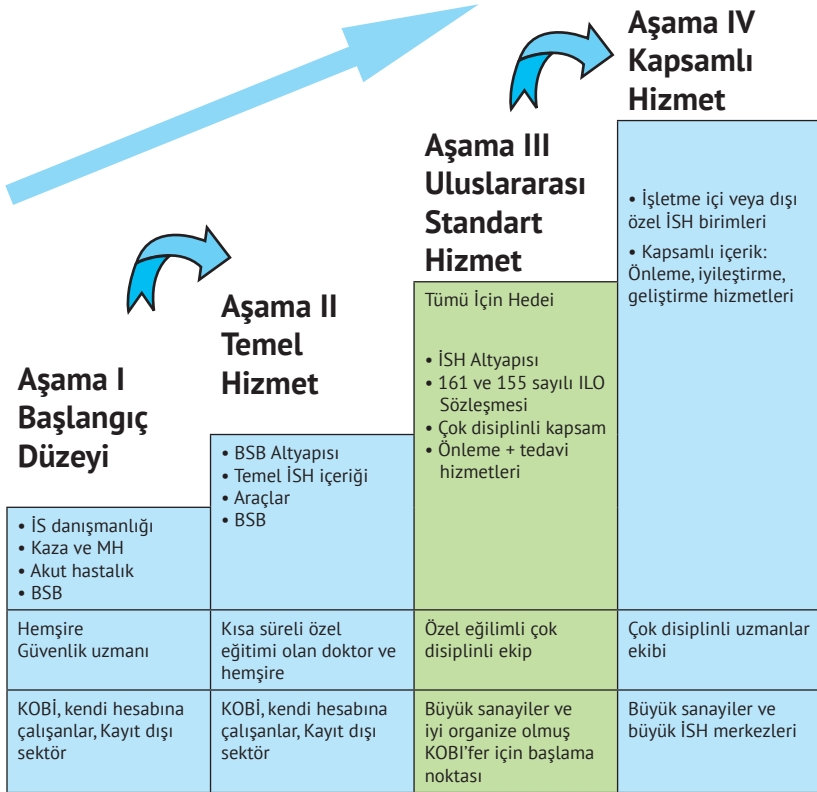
Aşama IV Kapsamlı Hizmet

Aşama III Uluslararası Standart Hizmet

Aşama II Temel Hizmet

Aşama I Başlangıç Düzeyi

• İS danışmanlığı
• Kaza ve MH
• Akut hastalık
• BSB

• BSB Altyapısı
• Temel İSH içeriği
• Araçlar
• BSB

Tümü İçin Hedei

• İSH Altyapısı
• 161 ve 155 sayılı ILO Sözleşmesi
• Çok disiplinli kapsam
• Önleme + tedavi hizmetleri

• İşletme içi veya dışı özel İSH birimleri
• Kapsamlı içerik: Önleme, iyileştirme, geliştirme hizmetleri

Hemşire Güvenlik uzmanı

Kısa süreli özel eğitimi olan doktor ve hemşire

Özel eğilimli çok disiplinli ekip

Çok disiplinli uzmanlar ekibi

KOBİ, kendi hesabına çalışanlar, Kayıt dışı sektör

KOBİ, kendi hesabına çalışanlar, Kayıt dışı sektör

Büyük sanayiler ve iyi organize olmuş KOBI'fer için başlama noktası

Büyük sanayiler ve büyük İSH merkezleri